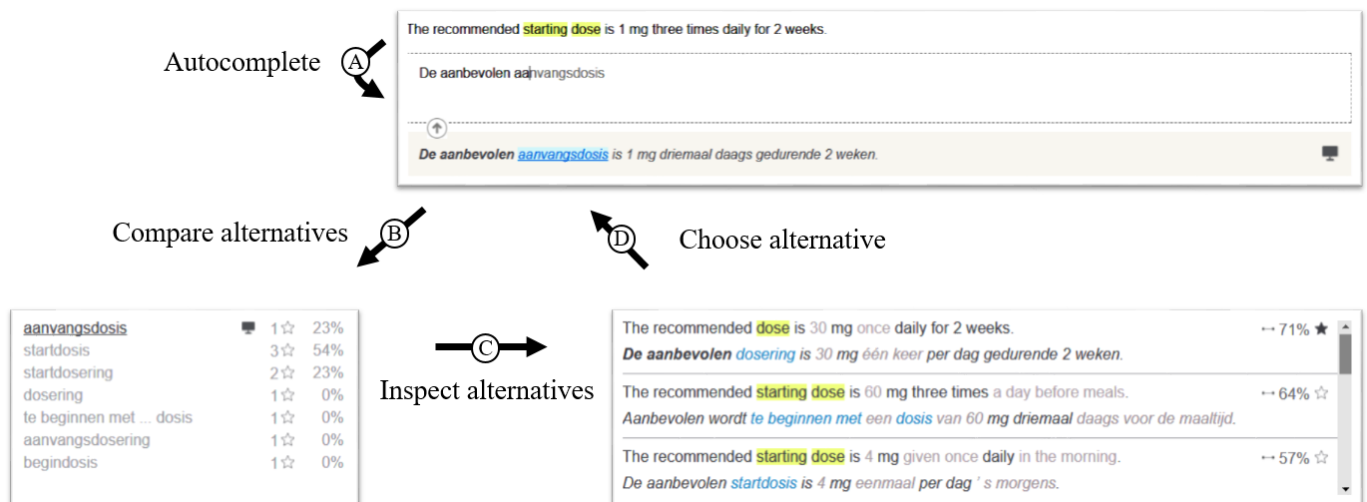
Autocomplete (A)

The recommended starting dose is 1 mg three times daily for 2 weeks.

De aanbevolen aanvangsdosis

De aanbevolen aanvangsdosis is 1 mg driemaal daags gedurende 2 weken.

Compare alternatives (B)

(D) Choose alternative

| aanvangsdosis | 1☆ | 23% |
|---|---|---|
| startdosis | 3☆ | 54% |
| startdosering | 2☆ | 23% |
| dosering | 1☆ | 0% |
| te beginnen met ... dosis | 1☆ | 0% |
| aanvangsdosering | 1☆ | 0% |
| begindosis | 1☆ | 0% |

(C) Inspect alternatives

The recommended dose is 30 mg once daily for 2 weeks. ↔71% ★
De aanbevolen dosering is 30 mg één keer per dag gedurende 2 weken.

The recommended starting dose is 60 mg three times a day before meals. ↔64% ☆
Aanbevolen wordt te beginnen met een dosis van 60 mg driemaal daags voor de maaltijd.

The recommended starting dose is 4 mg given once daily in the morning. ↔57% ☆
De aanbevolen startdosis is 4 mg eenmaal per dag ' s morgens.